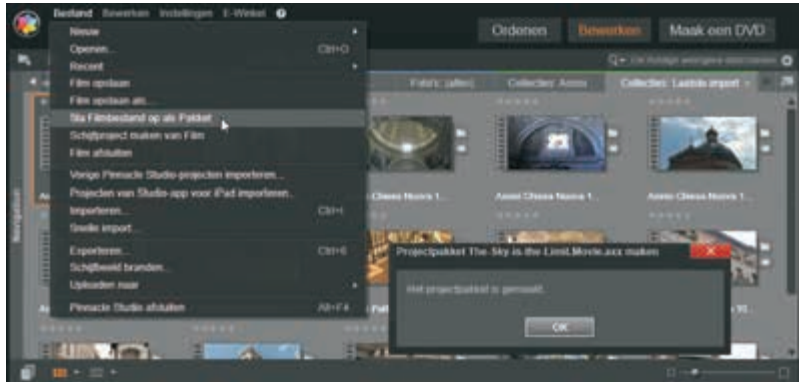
Bestand Bewerken Instellingen E-Winkel

Ordenen Bewerken Maak een DVD

Nieuw
Openen... Ctrl+O
Recent
Film opslaan
Film opslaan als...
Sla Filmbestand op als Pakket
Schijfproject maken van Film
Film afsluiten
Vorige Pinnacle Studio-projecten importeren...
Projecten van Studio-app voor iPad importeren...
Importeren... Ctrl+I
Snelle import...
Exporteren... Ctrl+E
Schijfbeeld branden...
Uploaden naar
Pinnacle Studio afsluiten Alt+F4

Foto's (alles) Collectie: Assisi Collectie: Laatste import

Chiesa Nuova 1... Assisi Chiesa Nuova 1... Assisi Chiesa Nuova 1...

Projectpakket The Sky is the Limit.Movie.axx maken

Het projectpakket is gemaakt.

OK

Navigator